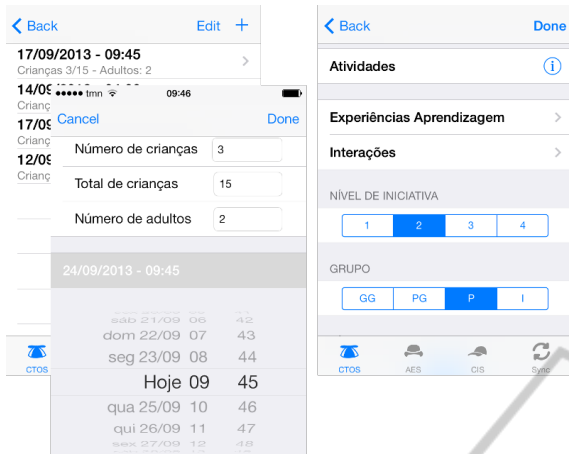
Back Edit +

17/09/2013 - 09:45
Crianças 3/15 - Adultos: 2

14/09
Crianç

17/09
Crianç

12/09
Crianç

CTOS

tmn 09:46

Cancel Done

Número de crianças 3

Total de crianças 15

Número de adultos 2

24/09/2013 - 09:45

sab 21/09 06 42
dom 22/09 07 43
seg 23/09 08 44
Hoje 09 45
qua 25/09 10 46
qui 26/09 11 47
sex 27/09 12 48

Back Done

Atividades

Experiências Aprendizagem

Interações

NÍVEL DE INICIATIVA

| 1 | 2 | 3 | 4 |
|---|---|---|---|

GRUPO

| GG | PG | P | I |
|---|---|---|---|

CTOS AES CIS Sync